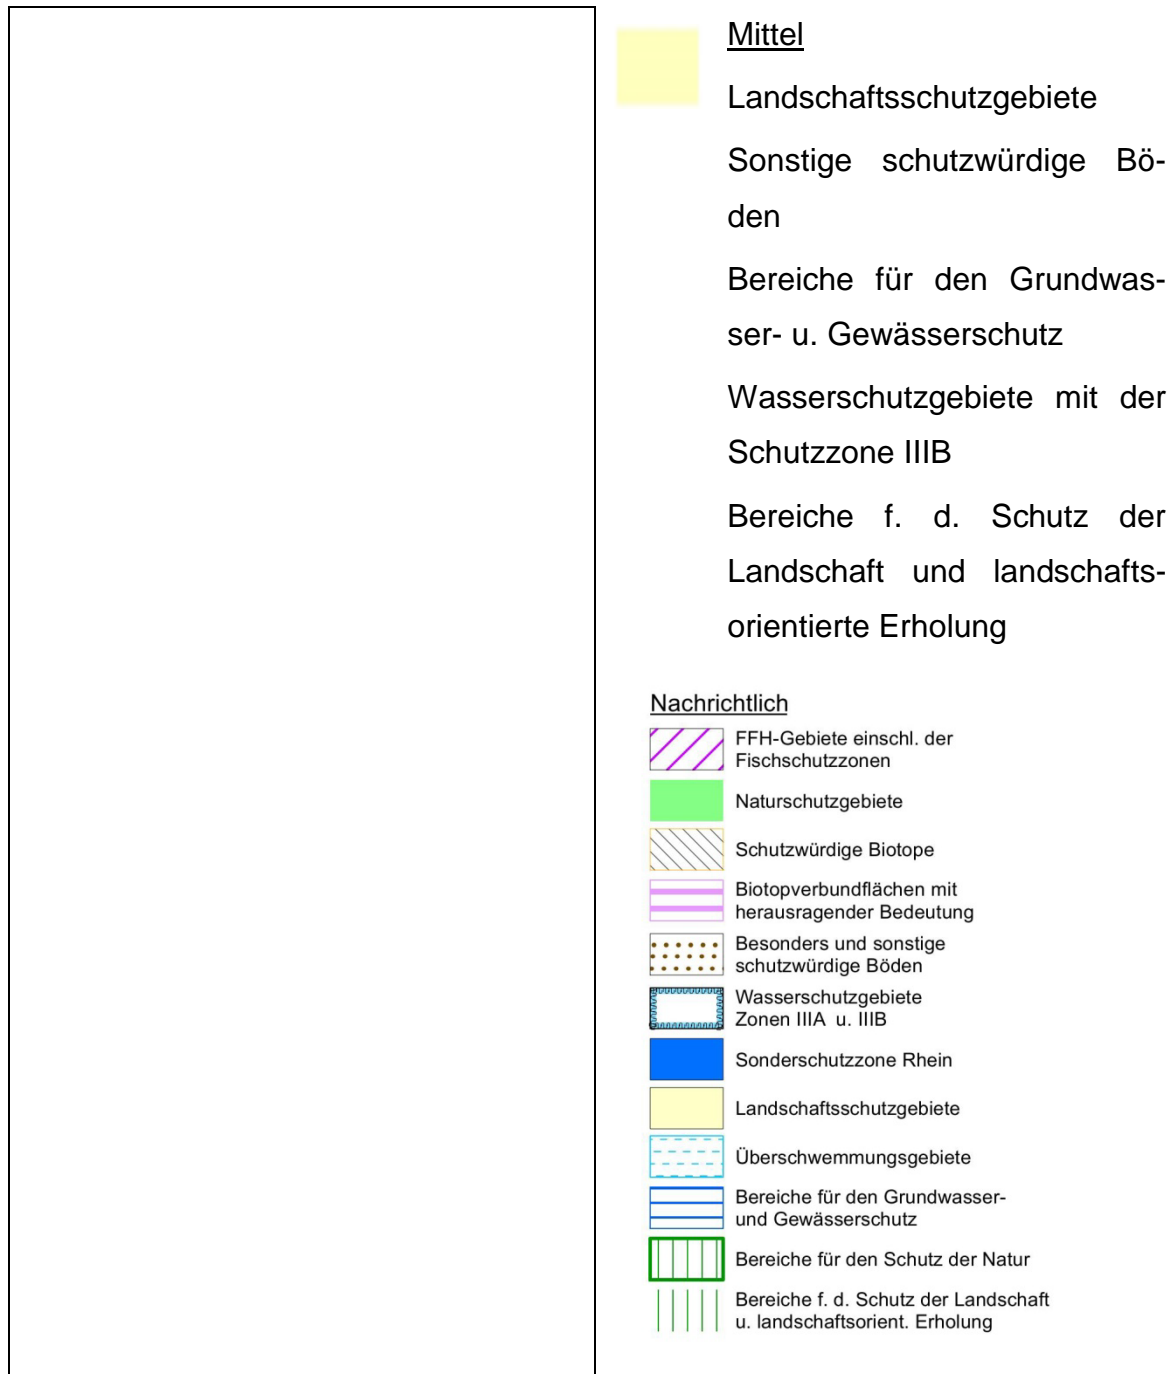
Mittel

Landschaftsschutzgebiete

Sonstige schutzwürdige Böden

Bereiche für den Grundwasser- u. Gewässerschutz

Wasserschutzgebiete mit der Schutzzone IIIB

Bereiche f. d. Schutz der Landschaft und landschaftsorientierte Erholung

Nachrichtlich

FFH-Gebiete einschl. der Fischschutzzonen

Naturschutzgebiete

Schutzwürdige Biotope

Biotopverbundflächen mit herausragender Bedeutung

Besonders und sonstige schutzwürdige Böden

Wasserschutzgebiete Zonen IIIA u. IIIB

Sonderschutzzone Rhein

Landschaftsschutzgebiete

Überschwemmungsgebiete

Bereiche für den Grundwasser- und Gewässerschutz

Bereiche für den Schutz der Natur

Bereiche f. d. Schutz der Landschaft u. landschaftsorient. Erholung